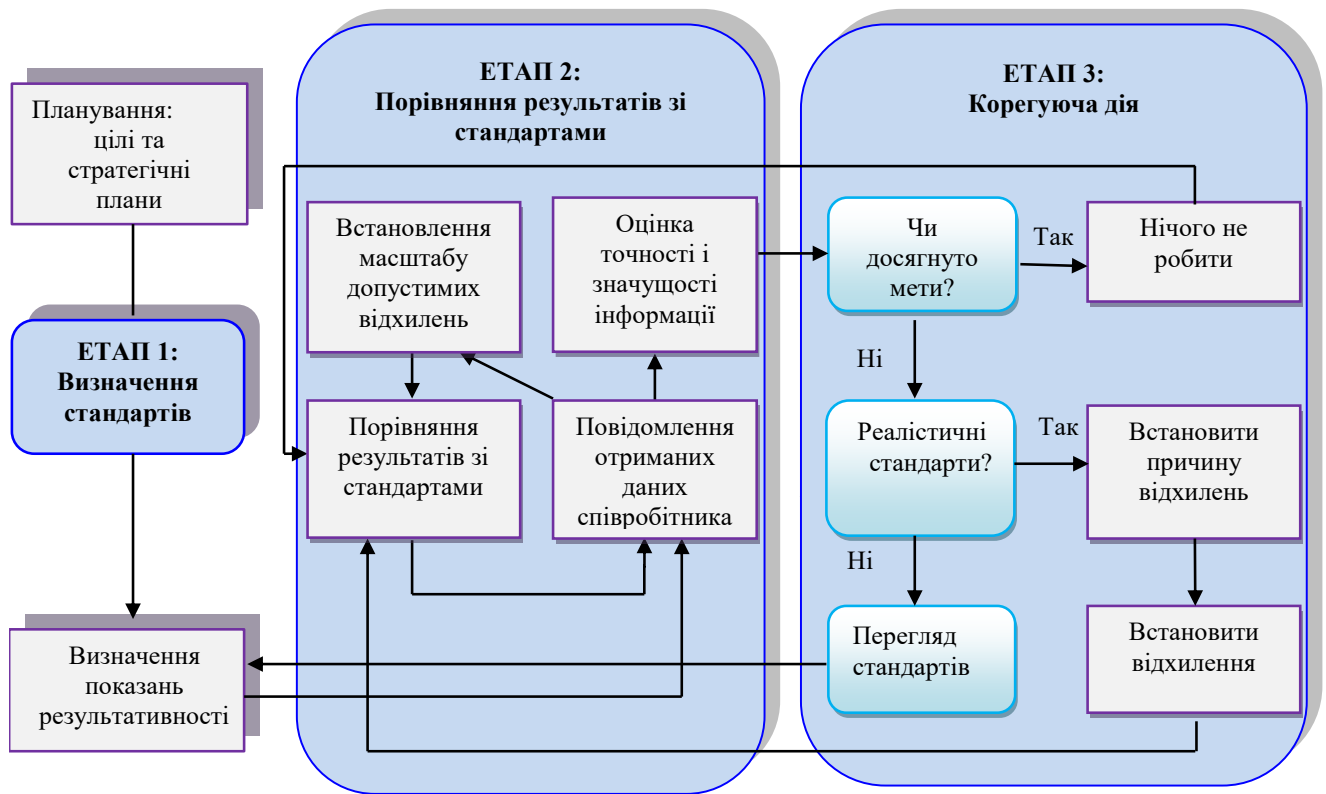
Планування: цілі та стратегічні плани

ЕТАП 1: Визначення стандартів

Визначення показань результативності

ЕТАП 2: Порівняння результатів зі стандартами

Встановлення масштабу допустимих відхилень

Оцінка точності і значущості інформації

Порівняння результатів зі стандартами

Повідомлення отриманих даних співробітника

ЕТАП 3: Корегуюча дія

Чи досягнуто мети?

Так

Нічого не робити

Ні

Реалістичні стандарти?

Так

Встановити причину відхилень

Ні

Перегляд стандартів

Встановити відхилення